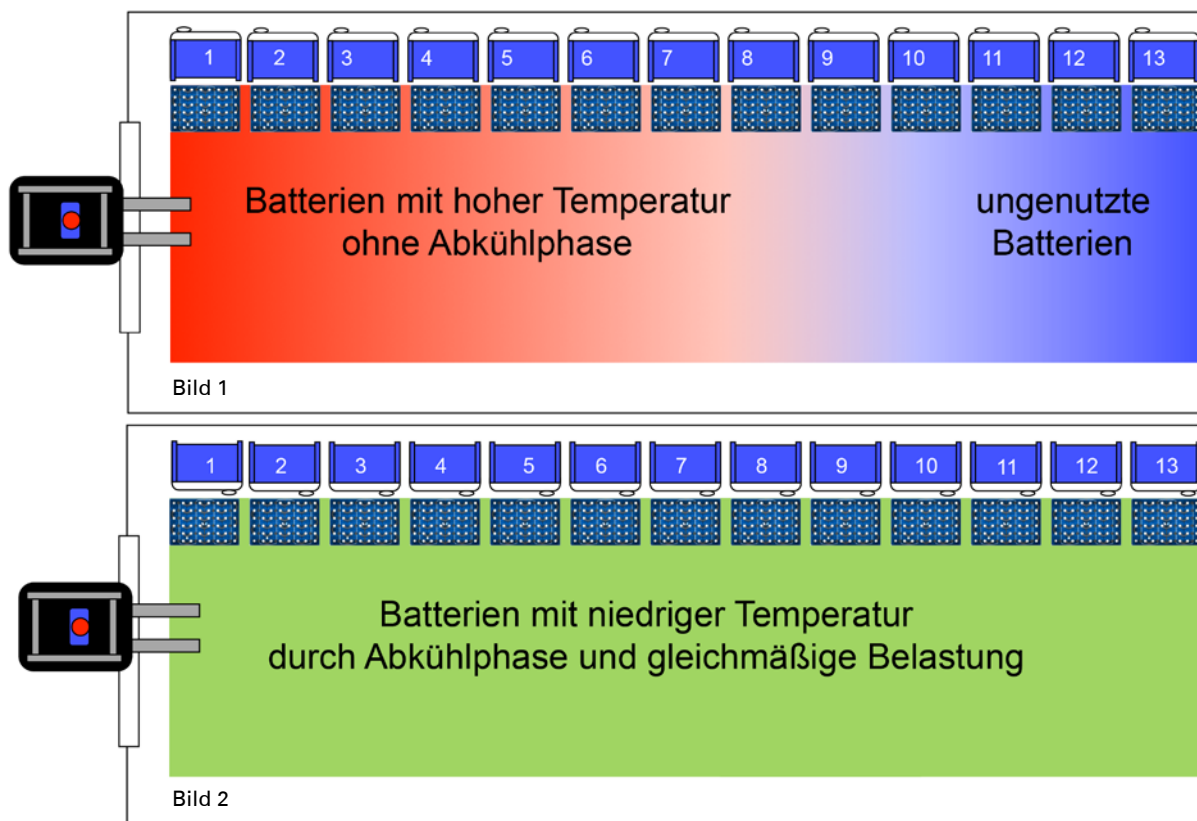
1 2 3 4 5 6 7 8 9 10 11 12 13

Batterien mit hoher Temperatur ohne Abkühlphase

ungenutzte Batterien

Bild 1

1 2 3 4 5 6 7 8 9 10 11 12 13

Batterien mit niedriger Temperatur durch Abkühlphase und gleichmäßige Belastung

Bild 2